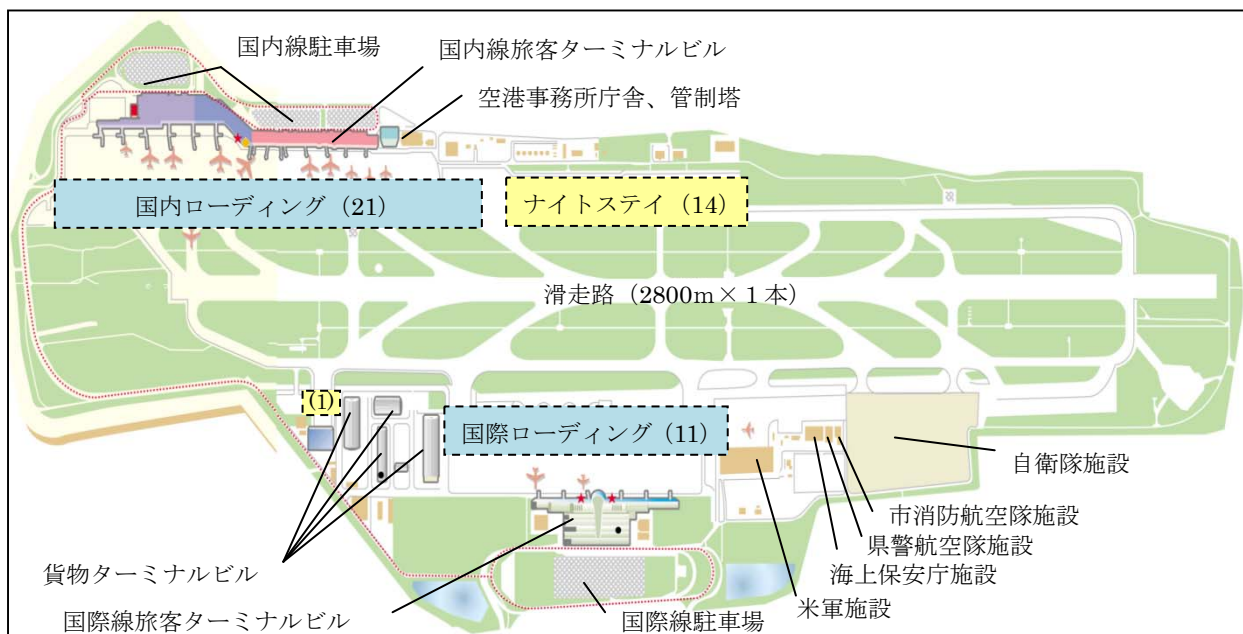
国内線駐車場

国内線旅客ターミナルビル

空港事務所庁舎、管制塔

国内ローディング（21）

ナイトステイ（14）

滑走路（2800m×１本）

(1)

国際ローディング（11）

自衛隊施設

市消防航空隊施設

県警航空隊施設

海上保安庁施設

貨物ターミナルビル

米軍施設

国際線旅客ターミナルビル

国際線駐車場